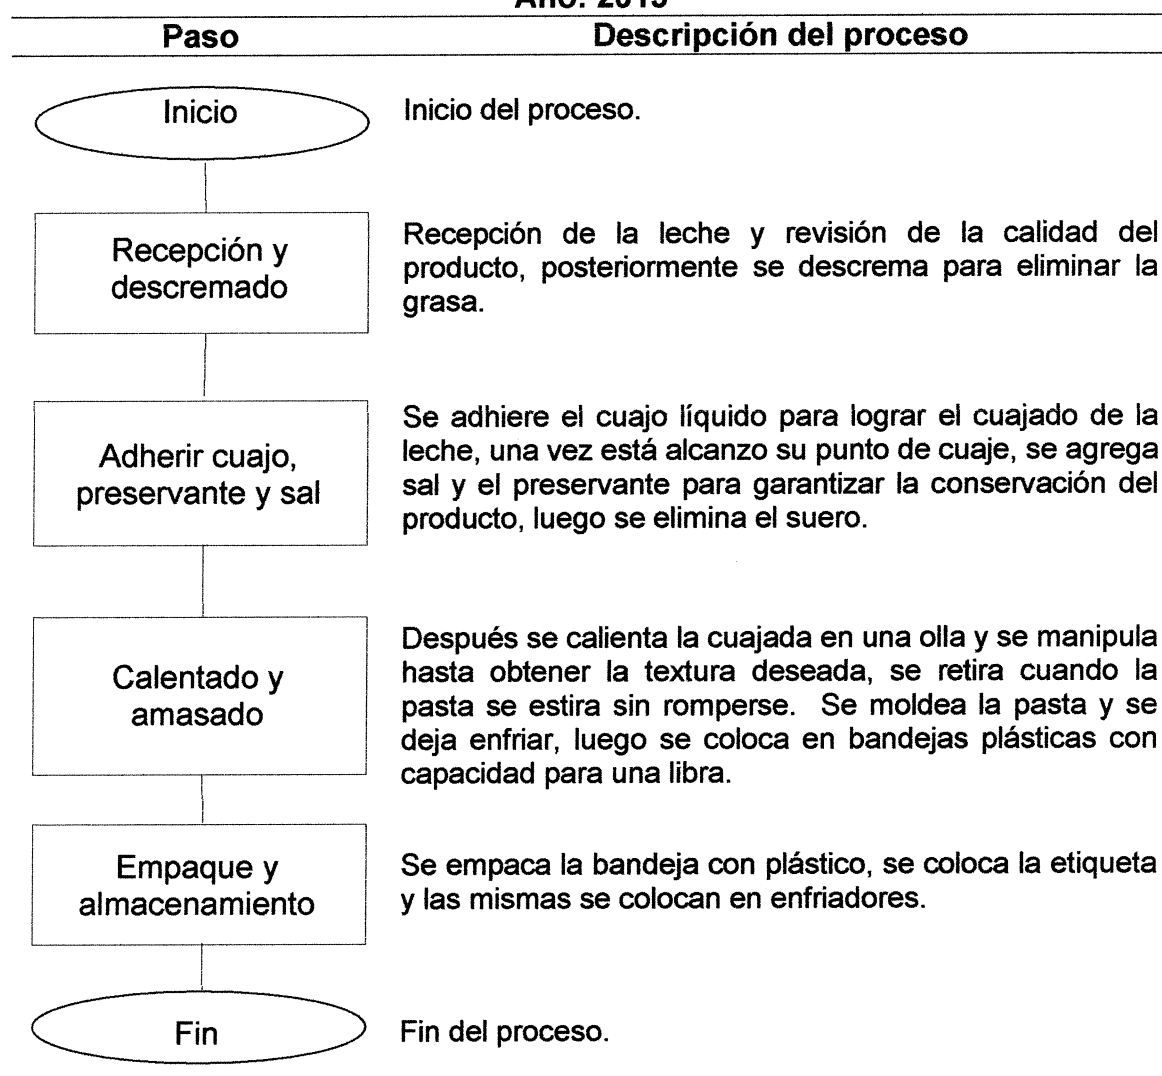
Año: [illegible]

| Paso | Descripción del proceso |
|---|---|
| Inicio | Inicio del proceso. |
| Recepción y descremado | Recepción de la leche y revisión de la calidad del producto, posteriormente se descrema para eliminar la grasa. |
| Adherir cuajo, preservante y sal | Se adhiere el cuajo líquido para lograr el cuajado de la leche, una vez está alcanzo su punto de cuaje, se agrega sal y el preservante para garantizar la conservación del producto, luego se elimina el suero. |
| Calentado y amasado | Después se calienta la cuajada en una olla y se manipula hasta obtener la textura deseada, se retira cuando la pasta se estira sin romperse. Se moldea la pasta y se deja enfriar, luego se coloca en bandejas plásticas con capacidad para una libra. |
| Empaque y almacenamiento | Se empaca la bandeja con plástico, se coloca la etiqueta y las mismas se colocan en enfriadores. |
| Fin | Fin del proceso. |